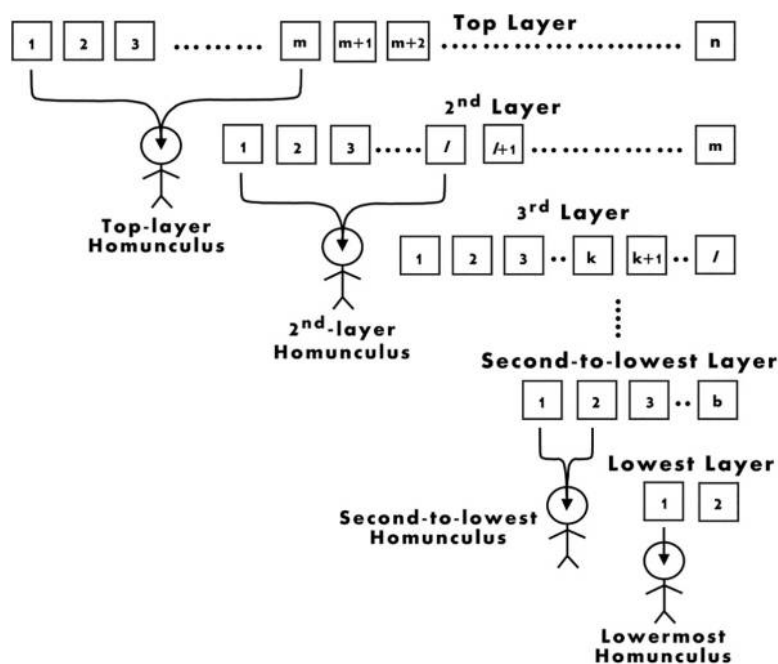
Top Layer

1 2 3 ........ m m+1 m+2 ........................ n

2nd Layer

1 2 3 ..... l l+1 .............. m

Top-layer Homunculus

3rd Layer

1 2 3 .. k k+1 .. l

2nd-layer Homunculus

Second-to-lowest Layer

1 2 3 .. b

Lowest Layer

1 2

Second-to-lowest Homunculus

Lowermost Homunculus